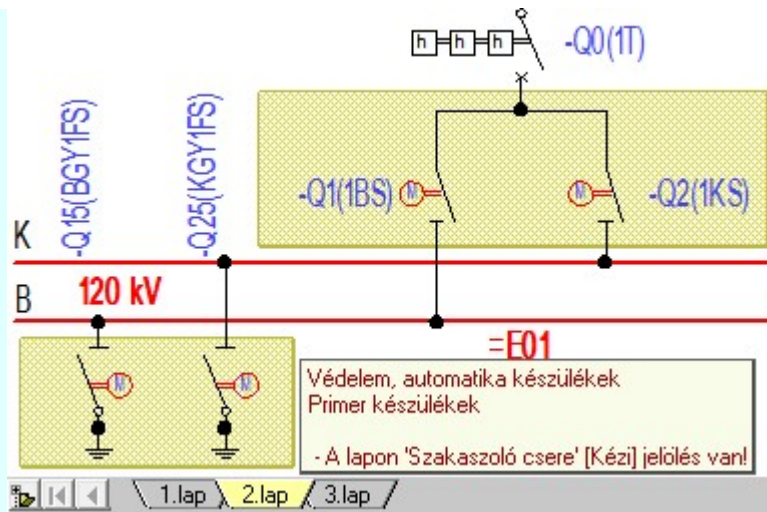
h h h -Q0(1T)

-Q15(BGY1FS)

-Q25(KGY1FS)

-Q1(1BS) M

M -Q2(1KS)

K

B

120 kV

=E01

M

M

Védelem, automatika készülékek
Primer készülékek

- A lapon 'Szakaszoló csere' [Kézi] jelölés van!

1.lap 2.lap 3.lap